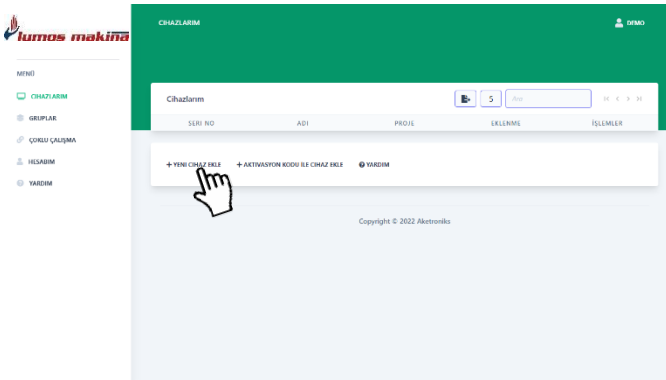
lumos makina

CIHAZLARIM

DEMO

MENÜ

CIHAZLARIM

GRUPLAR

ÇOKLU ÇALIŞMA

HESABIM

YARDIM

Cihazlarım

5

Ara

| SERİ NO | ADI | PROJE | EKLENME | İŞLEMLER |
|---|---|---|---|---|

+ YENİ CİHAZ EKLE + AKTİVASYON KODU İLE CİHAZ EKLE YARDIM

Copyright © 2022 Aketroniks